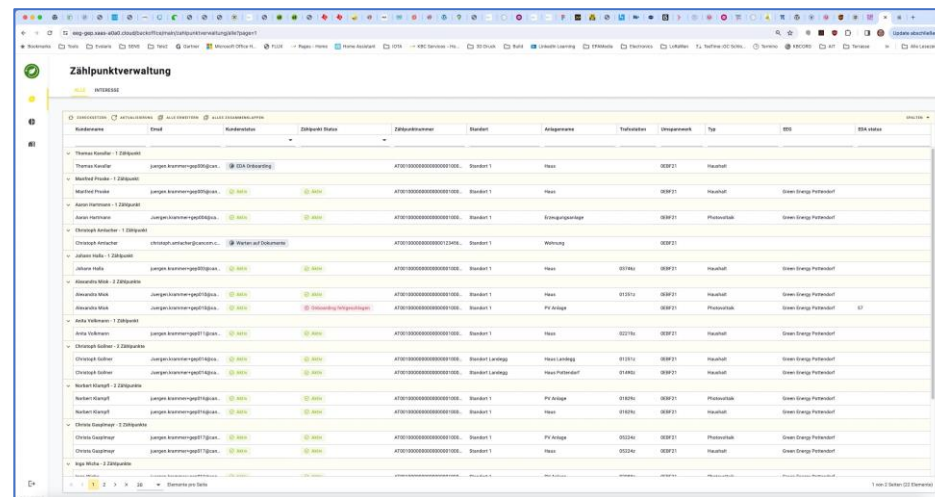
eeg-gep.saas-a0a0.cloud/backoffice/main/zaehlpunktverwaltung/alle?page=1

Update abschließen

Zählpunktverwaltung

ALLE INTERESSE

CSV EXPORTIEREN AKTUALISIEREN ALLE ERWEITERN ALLE ZUSAMMENKLAPPEN

SPALTEN

| Kundenname | Email | Kundenstatus | Zählpunkt Status | Zählpunktnummer | Standort | Anlagenname | Trafostation | Umspannwerk | Typ | EEG | EDA status |
|---|---|---|---|---|---|---|---|---|---|---|---|
| Thomas Kowallar - 1 Zählpunkt | | | | | | | | | | | |
| Thomas Kowallar | juergen.krammer+gep006@can... | EDA Onboarding | | AT0010000000000000001000... | Standort 1 | Haus | | OEBF21 | Haushalt | | |
| Manfred Pronke - 1 Zählpunkt | | | | | | | | | | | |
| Manfred Pronke | juergen.krammer+gep005@can... | Aktiv | Aktiv | AT0010000000000000001000... | Standort 1 | Haus | | OEBF21 | Haushalt | Green Energy Pottendorf | |
| Karen Hartmann - 1 Zählpunkt | | | | | | | | | | | |
| Karen Hartmann | juergen.krammer+gep004@can... | Aktiv | Aktiv | AT0010000000000000001000... | Standort 1 | Erzeugungsanlage | | OEBF21 | Photovoltaik | Green Energy Pottendorf | |
| Christoph Amtacher - 1 Zählpunkt | | | | | | | | | | | |
| Christoph Amtacher | christoph.amtacher@cancom.c... | Warten auf Dokumente | | AT0010000000000000123456... | Standort 1 | Wohnung | | OEBF21 | | | |
| Johann Hallo - 1 Zählpunkt | | | | | | | | | | | |
| Johann Hallo | juergen.krammer+gep003@can... | Aktiv | Aktiv | AT0010000000000000001000... | Standort 1 | Haus | 05746c | OEBF21 | Haushalt | Green Energy Pottendorf | |
| Alexandra Mink - 2 Zählpunkte | | | | | | | | | | | |
| Alexandra Mink | juergen.krammer+gep010@ca... | Aktiv | Aktiv | AT0010000000000000001000... | Standort 1 | Haus | 01331c | OEBF21 | Haushalt | Green Energy Pottendorf | |
| Alexandra Mink | juergen.krammer+gep010@ca... | Aktiv | Onboarding fehlgeschlagen | AT0010000000000000001000... | Standort 1 | PV Anlage | | OEBF21 | Photovoltaik | Green Energy Pottendorf | 57 |
| Anita Volkmann - 1 Zählpunkt | | | | | | | | | | | |
| Anita Volkmann | juergen.krammer+gep011@can... | Aktiv | Aktiv | AT0010000000000000001000... | Standort 1 | Haus | 02219c | OEBF21 | Haushalt | Green Energy Pottendorf | |
| Christoph Gollner - 2 Zählpunkte | | | | | | | | | | | |
| Christoph Gollner | juergen.krammer+gep014@ca... | Aktiv | Aktiv | AT0010000000000000001000... | Standort Landegg | Haus Landegg | 01391c | OEBF21 | Haushalt | Green Energy Pottendorf | |
| Christoph Gollner | juergen.krammer+gep014@ca... | Aktiv | Aktiv | AT0010000000000000001000... | Standort Landegg | Haus Pottendorf | 01490c | OEBF21 | Haushalt | Green Energy Pottendorf | |
| Norbert Klampfl - 2 Zählpunkte | | | | | | | | | | | |
| Norbert Klampfl | juergen.krammer+gep016@can... | Aktiv | Aktiv | AT0010000000000000001000... | Standort 1 | PV Anlage | 01829c | OEBF21 | Photovoltaik | Green Energy Pottendorf | |
| Norbert Klampfl | juergen.krammer+gep016@can... | Aktiv | Aktiv | AT0010000000000000001000... | Standort 1 | Haus | 01829c | OEBF21 | Haushalt | Green Energy Pottendorf | |
| Christa Gasplmayr - 2 Zählpunkte | | | | | | | | | | | |
| Christa Gasplmayr | juergen.krammer+gep017@can... | Aktiv | Aktiv | AT0010000000000000001000... | Standort 1 | PV Anlage | 05224c | OEBF21 | Photovoltaik | Green Energy Pottendorf | |
| Christa Gasplmayr | juergen.krammer+gep017@can... | Aktiv | Aktiv | AT0010000000000000001000... | Standort 1 | Haus | 05224c | OEBF21 | Haushalt | Green Energy Pottendorf | |
| Inge Micha - 2 Zählpunkte | | | | | | | | | | | |

1 2 > >| 20 Elemente pro Seite

1 von 2 Seiten (22 Elemente)